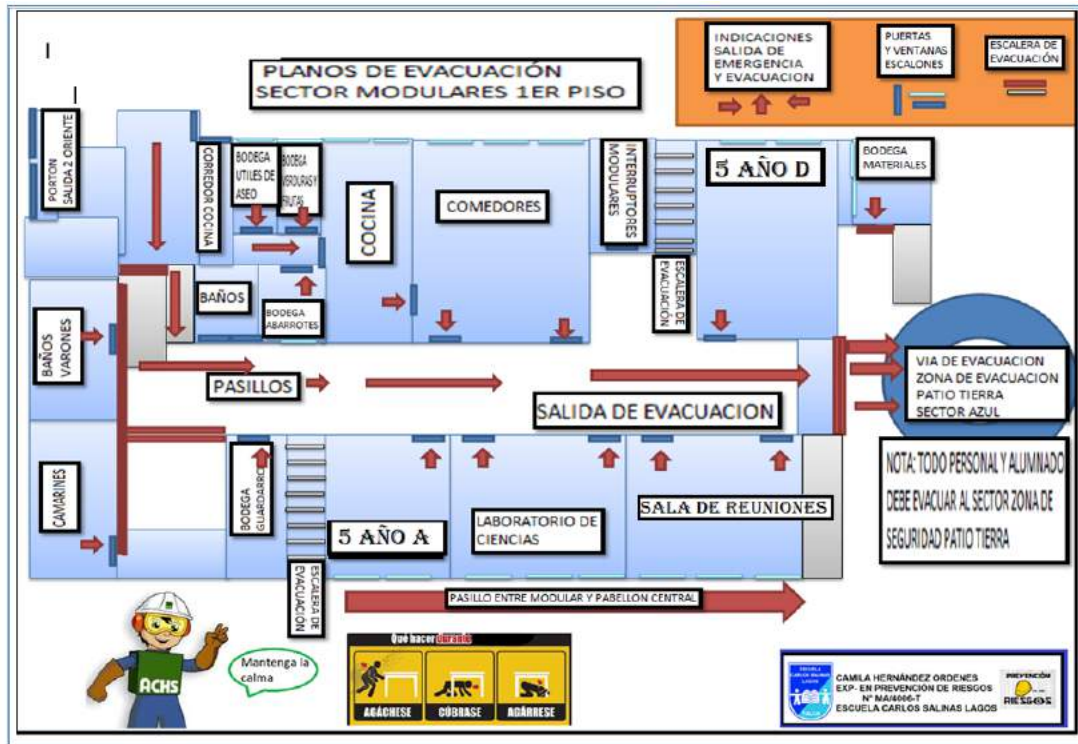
PLANOS DE EVACUACIÓN
SECTOR MODULARES 1ER PISO

INDICACIONES SALIDA DE EMERGENCIA Y EVACUACION

PUERTAS Y VENTANAS ESCALONES

ESCALERA DE EVACUACIÓN

PORTON SALIDA 2 ORIENTE

CORREDOR COCINA

BODEGA UTILES DE ASEO

BODEGA VERDURAS Y FRUTAS

COCINA

COMEDORES

INTERRUPTORES MODULARES

ESCALERA DE EVACUACIÓN

5 AÑO D

BODEGA MATERIALES

BAÑOS

BODEGA ABARROTES

BAÑOS VARONES

PASILLOS

SALIDA DE EVACUACION

VIA DE EVACUACION
ZONA DE EVACUACION
PATIO TIERRA
SECTOR AZUL

NOTA: TODO PERSONAL Y ALUMNADO DEBE EVACUAR AL SECTOR ZONA DE SEGURIDAD PATIO TIERRA

CAMARINES

BODEGA GUARDARROPÍA

5 AÑO A

LABORATORIO DE CIENCIAS

SALA DE REUNIONES

ESCALERA DE EVACUACIÓN

PASILLO ENTRE MODULAR Y PABELLON CENTRAL

ACHS

Mantenga la calma

Qué hacer durante
AGÁCHESE
CÚBRASE
AGÁRRESE

CAMILA HERNÁNDEZ ORDENES
EXP- EN PREVENCIÓN DE RIESGOS
Nº MA/4006-T
ESCUELA CARLOS SALINAS LAGOS

PREVENCIÓN RIESGOS